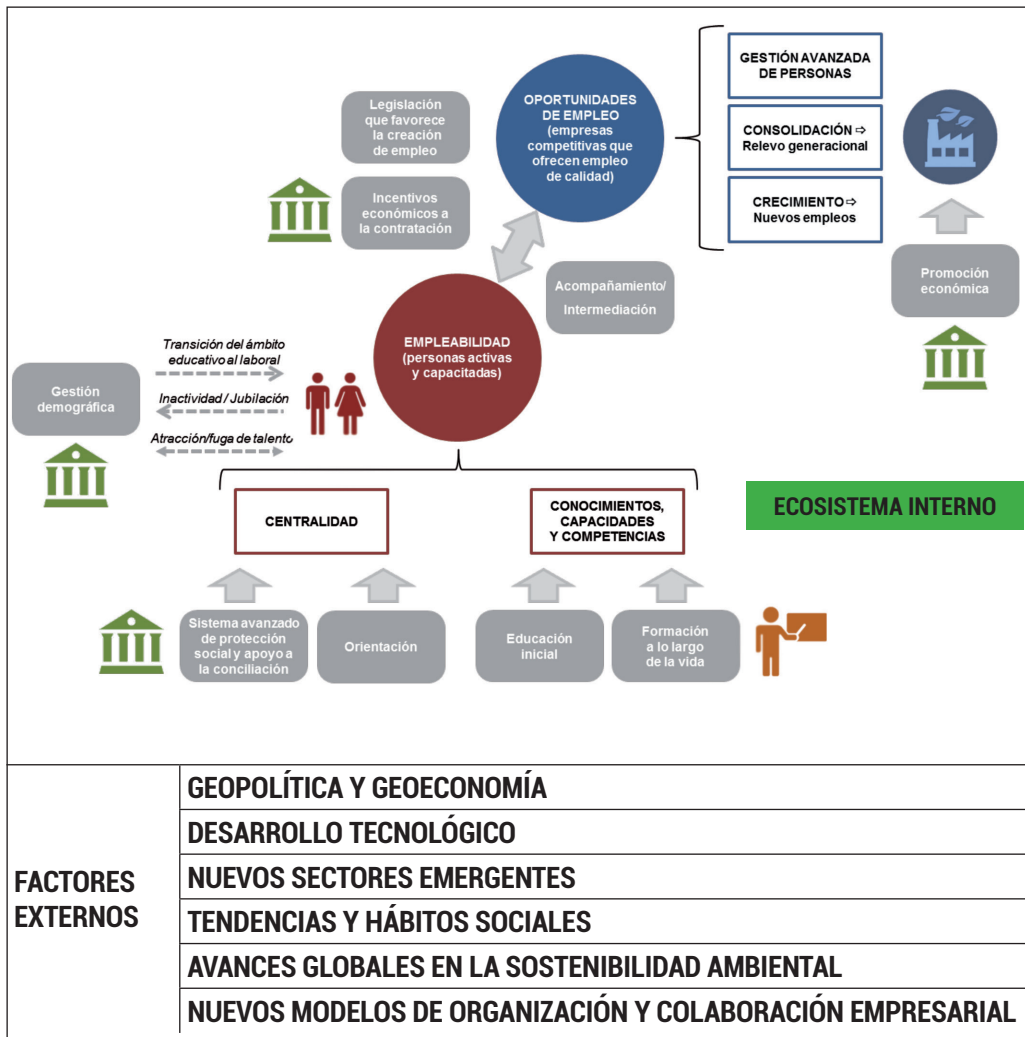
Legislación que favorece la creación de empleo

Incentivos económicos a la contratación

OPORTUNIDADES DE EMPLEO (empresas competitivas que ofrecen empleo de calidad)

GESTIÓN AVANZADA DE PERSONAS

CONSOLIDACIÓN ⇨ Relevo generacional

CRECIMIENTO ⇨ Nuevos empleos

Acompañamiento/ Intermediación

Promoción económica

Transición del ámbito educativo al laboral

Gestión demográfica

Inactividad / Jubilación

Atracción/fuga de talento

EMPLEABILIDAD (personas activas y capacitadas)

ECOSISTEMA INTERNO

CENTRALIDAD

CONOCIMIENTOS, CAPACIDADES Y COMPETENCIAS

Sistema avanzado de protección social y apoyo a la conciliación

Orientación

Educación inicial

Formación a lo largo de la vida

| FACTORES EXTERNOS | GEOPOLÍTICA Y GEOECONOMÍA |
|---|---|
| | DESARROLLO TECNOLÓGICO |
| | NUEVOS SECTORES EMERGENTES |
| | TENDENCIAS Y HÁBITOS SOCIALES |
| | AVANCES GLOBALES EN LA SOSTENIBILIDAD AMBIENTAL |
| | NUEVOS MODELOS DE ORGANIZACIÓN Y COLABORACIÓN EMPRESARIAL |